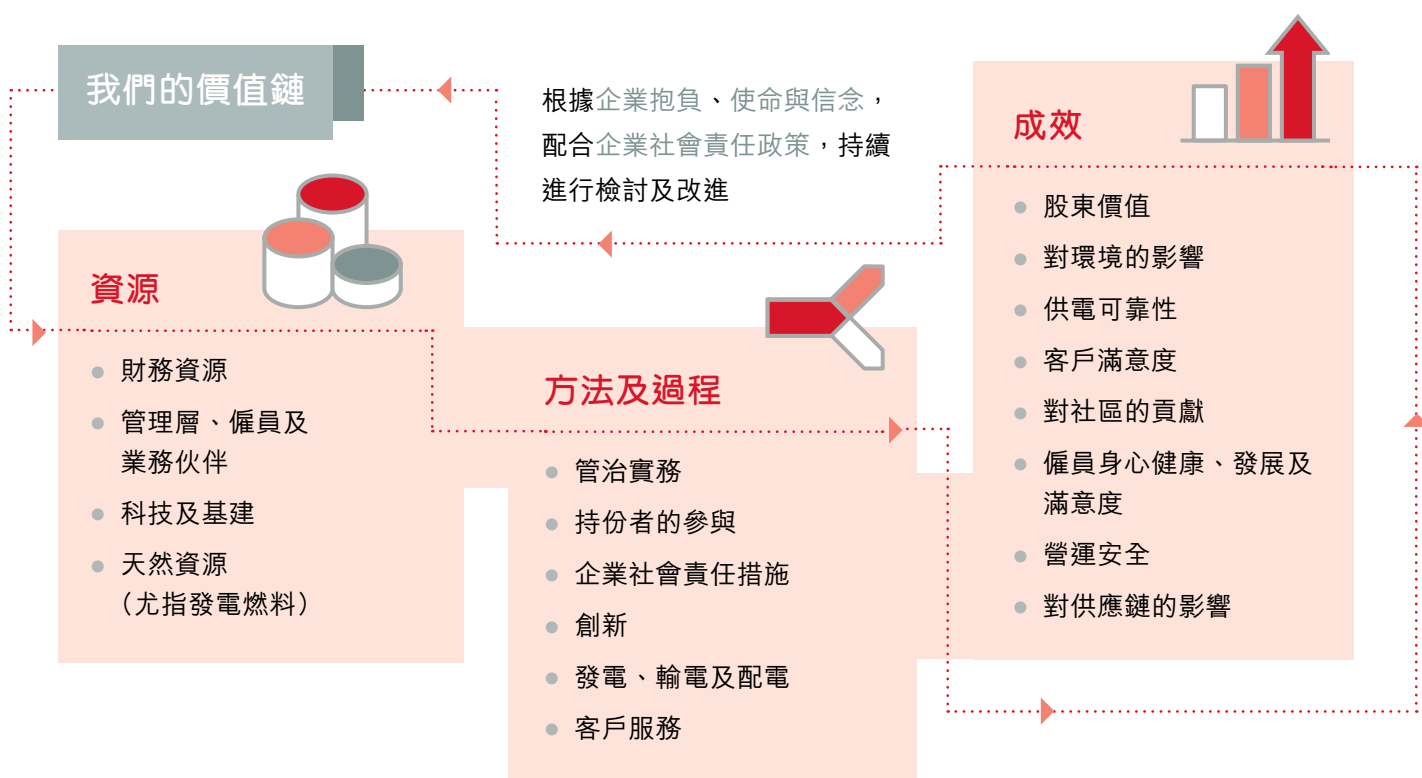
我們的價值鏈

根據企業抱負、使命與信念，配合企業社會責任政策，持續進行檢討及改進

成效

- 股東價值
- 對環境的影響
- 供電可靠性
- 客戶滿意度
- 對社區的貢獻
- 僱員身心健康、發展及滿意度
- 營運安全
- 對供應鏈的影響

資源

- 財務資源
- 管理層、僱員及業務伙伴
- 科技及基建
- 天然資源（尤指發電燃料）

方法及過程

- 管治實務
- 持份者的參與
- 企業社會責任措施
- 創新
- 發電、輸電及配電
- 客戶服務